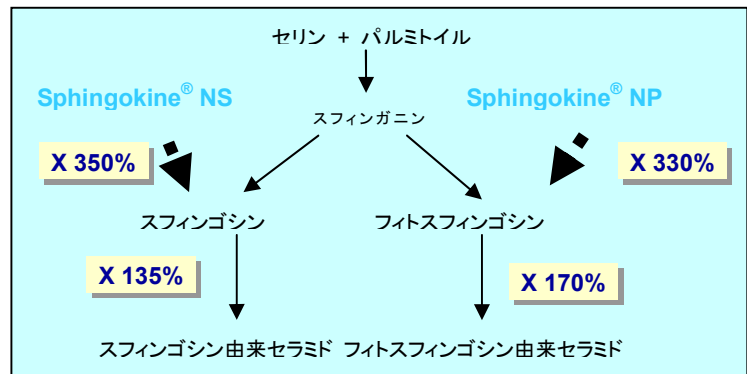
セリン + パルミトイル

Sphingokine® NS

Sphingokine® NP

スフィンガニン

X 350%

X 330%

スフィンゴシン

フィトスフィンゴシン

X 135%

X 170%

スフィンゴシン由来セラミド フィトスフィンゴシン由来セラミド